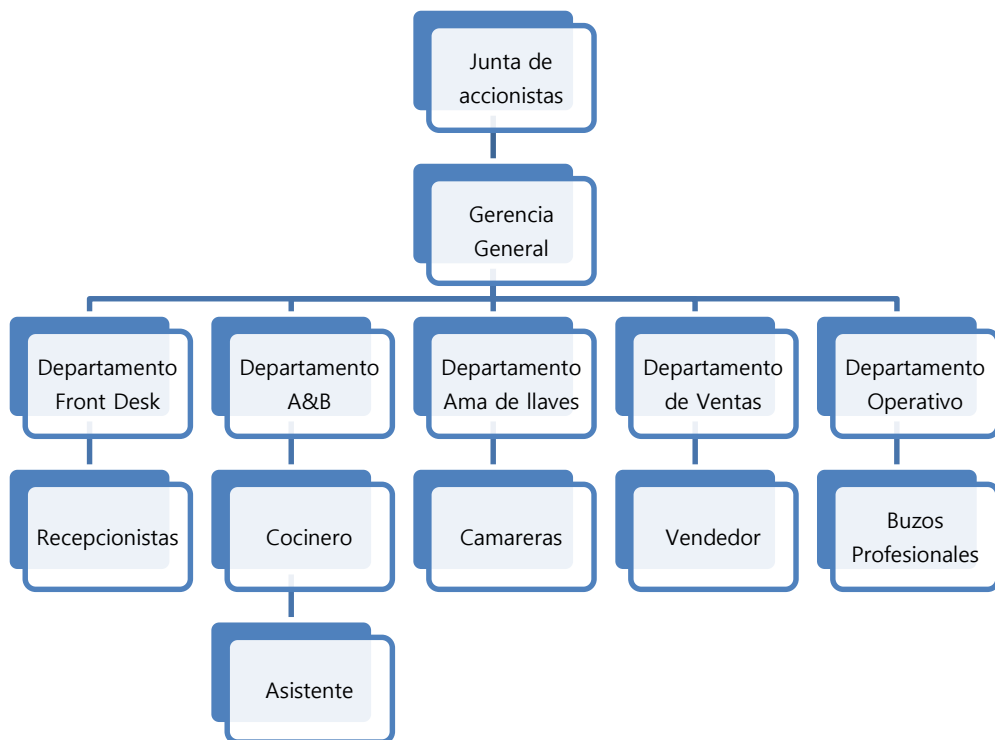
Junta de accionistas

Gerencia General

Departamento Front Desk

Departamento A&B

Departamento Ama de llaves

Departamento de Ventas

Departamento Operativo

Recepcionistas

Cocinero

Camareras

Vendedor

Buzos Profesionales

Asistente